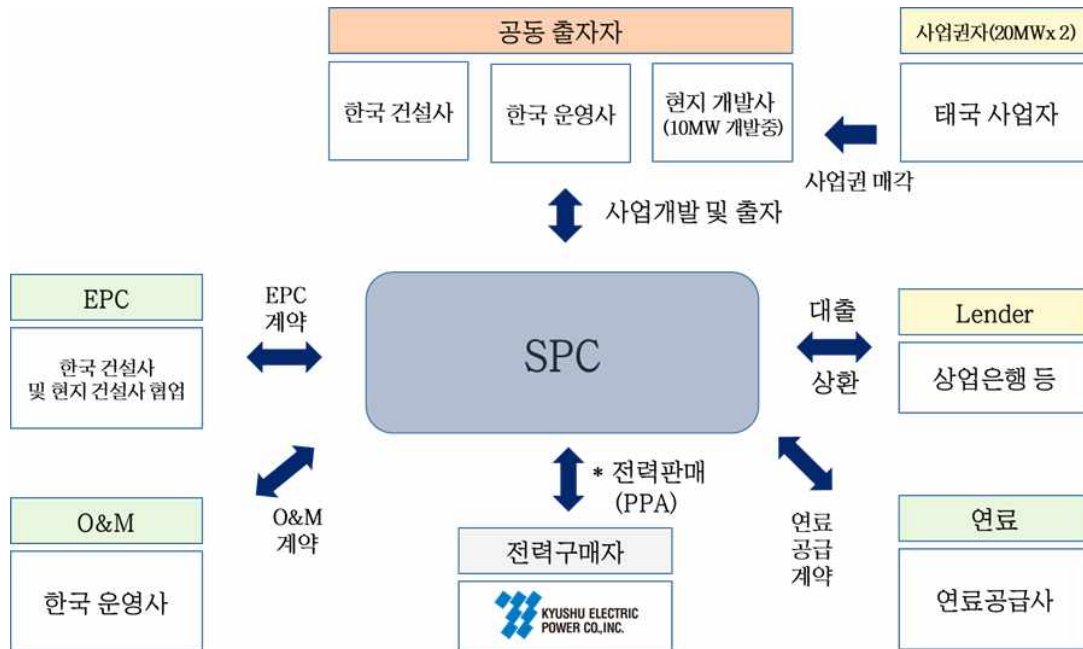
공동 출자자

사업권자(20MWx 2)

한국 건설사

한국 운영사

현지 개발사 (10MW 개발중)

태국 사업자

사업권 매각

사업개발 및 출자

EPC

EPC 계약

SPC

대출

상환

Lender

한국 건설사 및 현지 건설사 협업

상업은행 등

* 전력판매 (PPA)

O&M

O&M 계약

연료 공급 계약

연료

전력구매자

한국 운영사

KYUSHU ELECTRIC POWER CO.,INC.

연료공급사